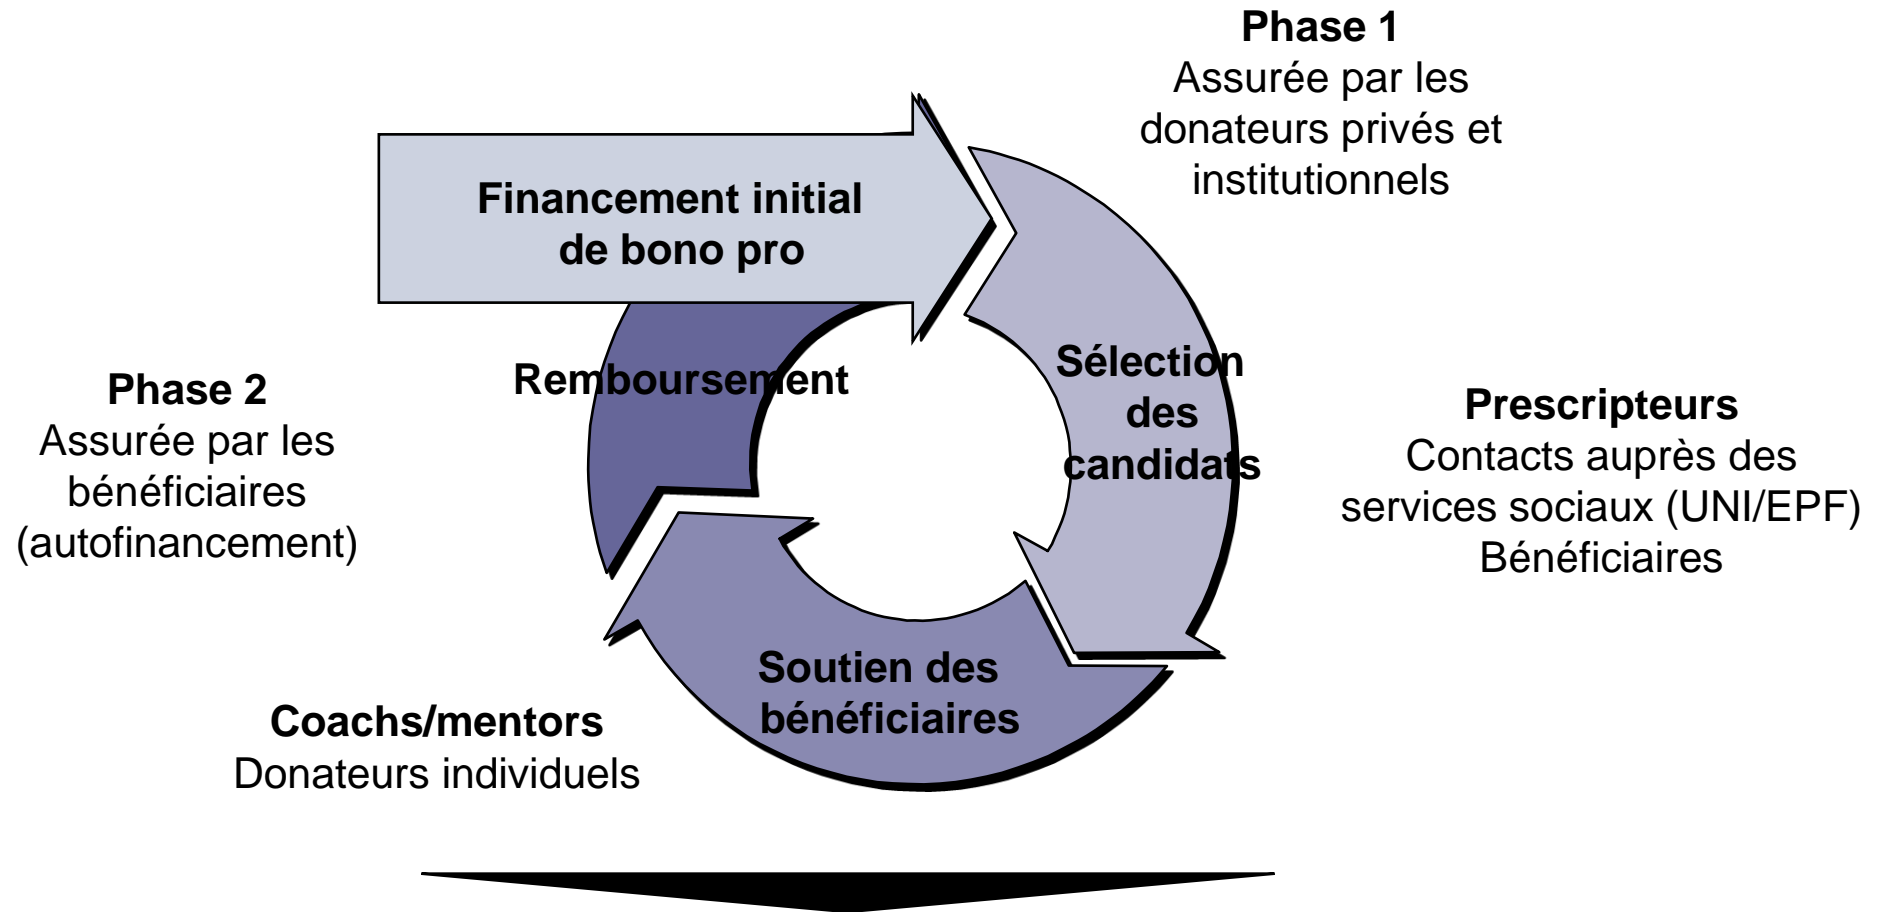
Phase 1
Assurée par les donateurs privés et institutionnels

Financement initial de bono pro

Phase 2
Assurée par les bénéficiaires (autofinancement)

Remboursement

Sélection des candidats

Prescripteurs
Contacts auprès des services sociaux (UNI/EPF)
Bénéficiaires

Soutien des bénéficiaires

Coachs/mentors
Donateurs individuels